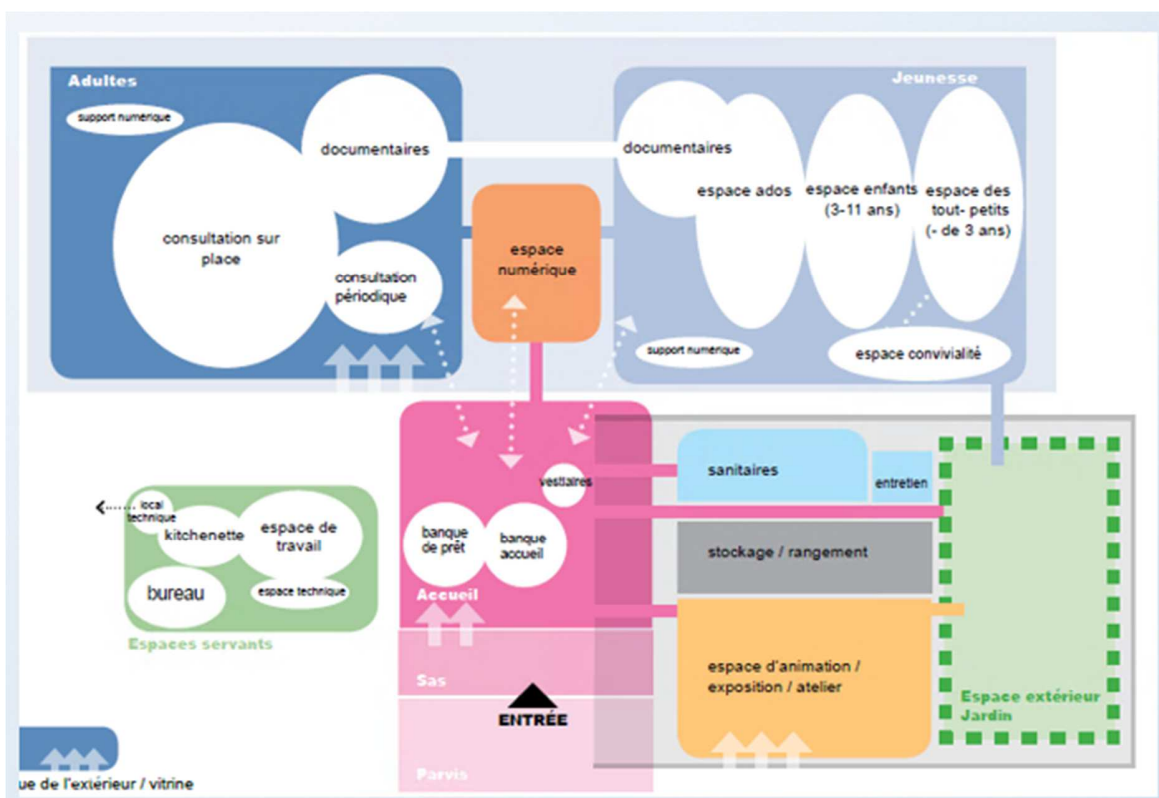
Adultes

support numérique

documentaires

consultation sur place

consultation périodique

espace numérique

Jeunesse

documentaires

espace ados

espace enfants (3-11 ans)

espace des tout- petits (- de 3 ans)

support numérique

espace convivialité

local technique

kitchenette

espace de travail

bureau

espace technique

Espaces servants

vestiaires

banque de prêt

banque accueil

Accueil

Sas

ENTRÉE

Parvis

sanitaires

entretien

stockage / rangement

espace d'animation / exposition / atelier

Espace extérieur Jardin

ue de l'extérieur / vitrine